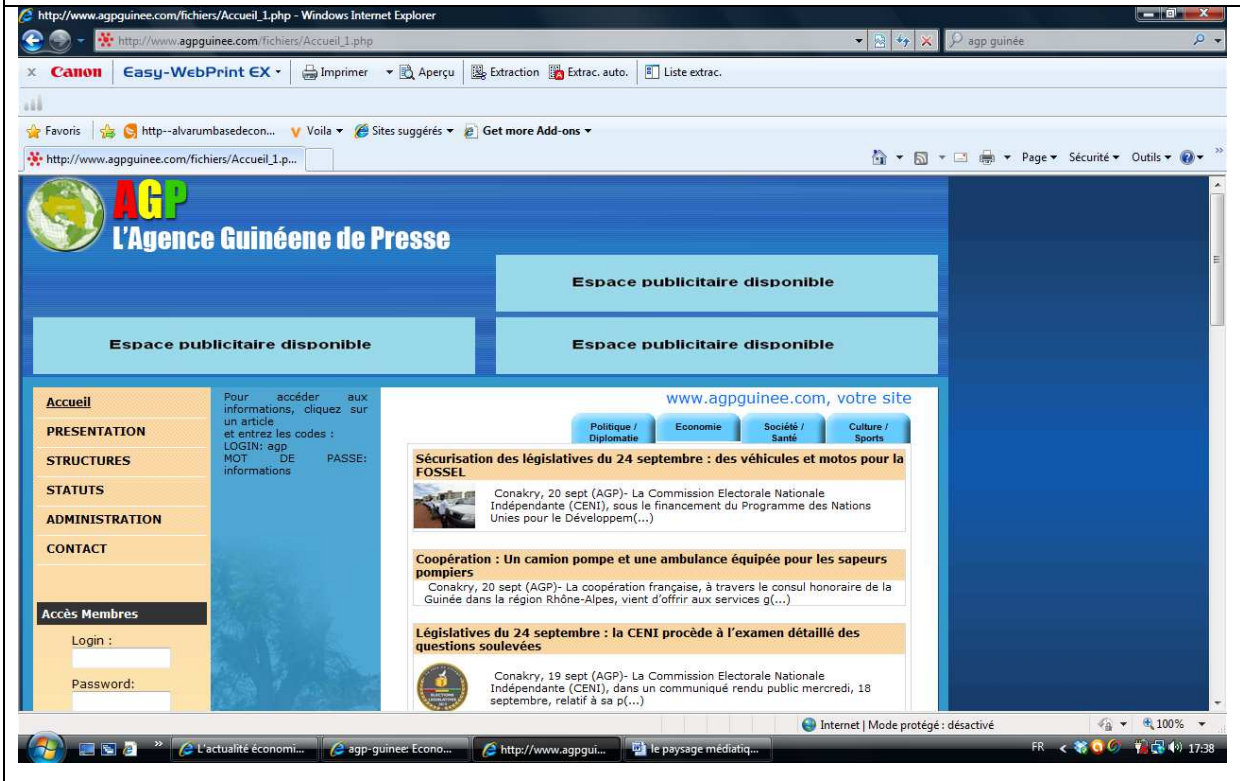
http://www.agpguinee.com/fichiers/Accueil_1.php - Windows Internet Explorer

http://www.agpguinee.com/fichiers/Accueil_1.php

agp guinée

x Canon Easy-WebPrint EX · Imprimer · Aperçu Extraction Extrac. auto. Liste extrac.

Favoris http--alvarumbasedecon... Voila · Sites suggérés · Get more Add-ons ·

http://www.agpguinee.com/fichiers/Accueil_1.p...

Page · Sécurité · Outils ·

AGP
L'Agence Guinéene de Presse

Espace publicitaire disponible

Espace publicitaire disponible

Espace publicitaire disponible

Accueil
PRESENTATION
STRUCTURES
STATUTS
ADMINISTRATION
CONTACT

Accès Membres
Login :
Password:

Pour accéder aux informations, cliquez sur un article et entrez les codes : LOGIN: agp MOT DE PASSE: informations

www.agpguinee.com, votre site

Politique / Diplomatie | Economie | Société / Santé | Culture / Sports

Sécurisation des législatives du 24 septembre : des véhicules et motos pour la FOSSEL

Conakry, 20 sept (AGP)- La Commission Electorale Nationale Indépendante (CENI), sous le financement du Programme des Nations Unies pour le Développem(...)

Coopération : Un camion pompe et une ambulance équipée pour les sapeurs pompiers

Conakry, 20 sept (AGP)- La coopération française, à travers le consul honoraire de la Guinée dans la région Rhône-Alpes, vient d'offrir aux services g(...)

Législatives du 24 septembre : la CENI procède à l'examen détaillé des questions soulevées

Conakry, 19 sept (AGP)- La Commission Electorale Nationale Indépendante (CENI), dans un communiqué rendu public mercredi, 18 septembre, relatif à sa p(...)

Internet | Mode protégé : désactivé 100%

L'actualité économi... agp-guinee: Econo... http://www.agpgui... le paysage médiatiq... FR 17:38